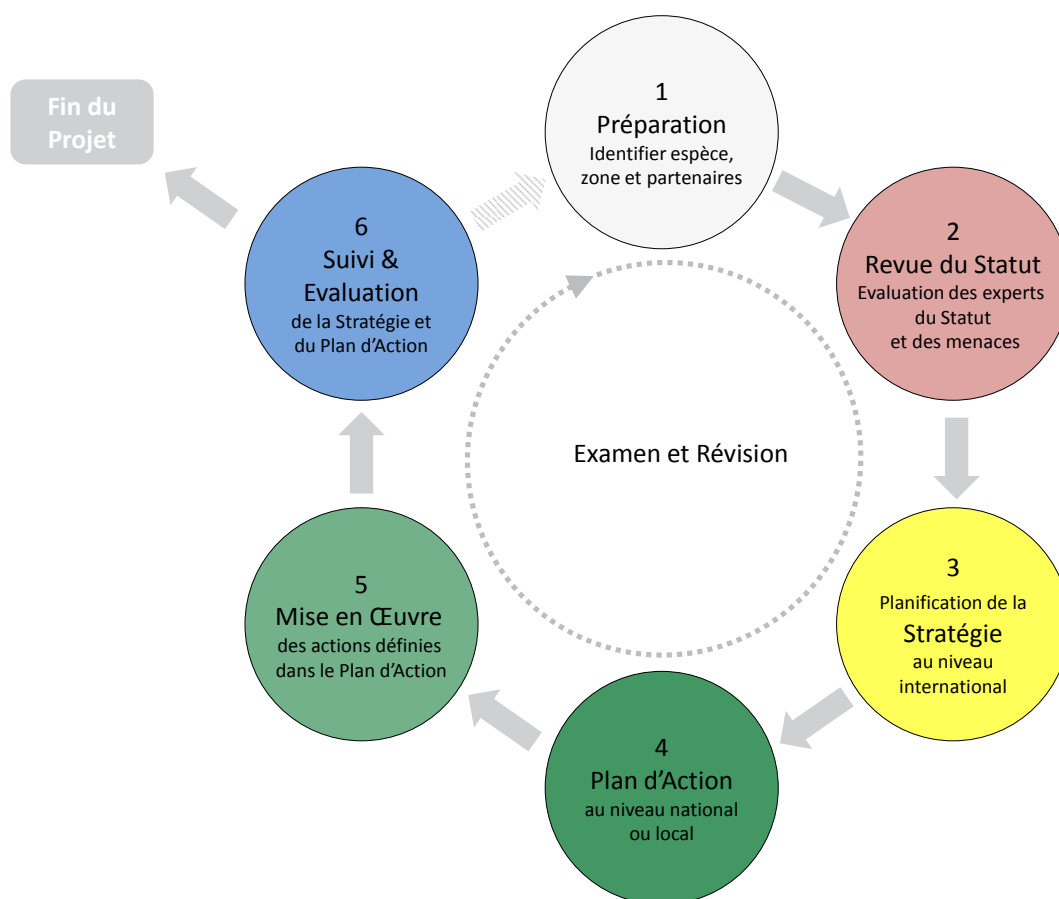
Fin du Projet

1
Préparation
Identifier espèce, zone et partenaires

2
Revue du Statut
Evaluation des experts du Statut et des menaces

3
Planification de la
Stratégie
au niveau international

4
Plan d'Action
au niveau national ou local

5
Mise en Œuvre
des actions définies dans le Plan d'Action

6
Suivi & Evaluation
de la Stratégie et du Plan d'Action

Examen et Révision